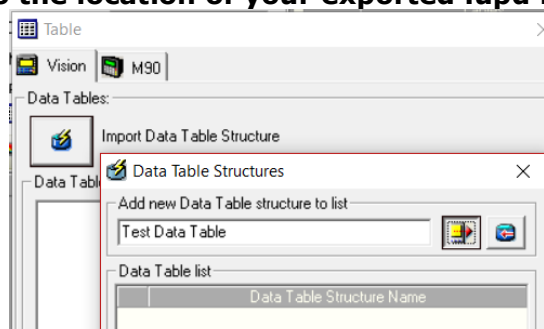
o the location of your exported .ldpd f

Table

Vision | M90

Data Tables:

Import Data Table Structure

Data Tabl

Data Table Structures

Add new Data Table structure to list

Test Data Table

Data Table list

| | Data Table Structure Name |
|---|---|